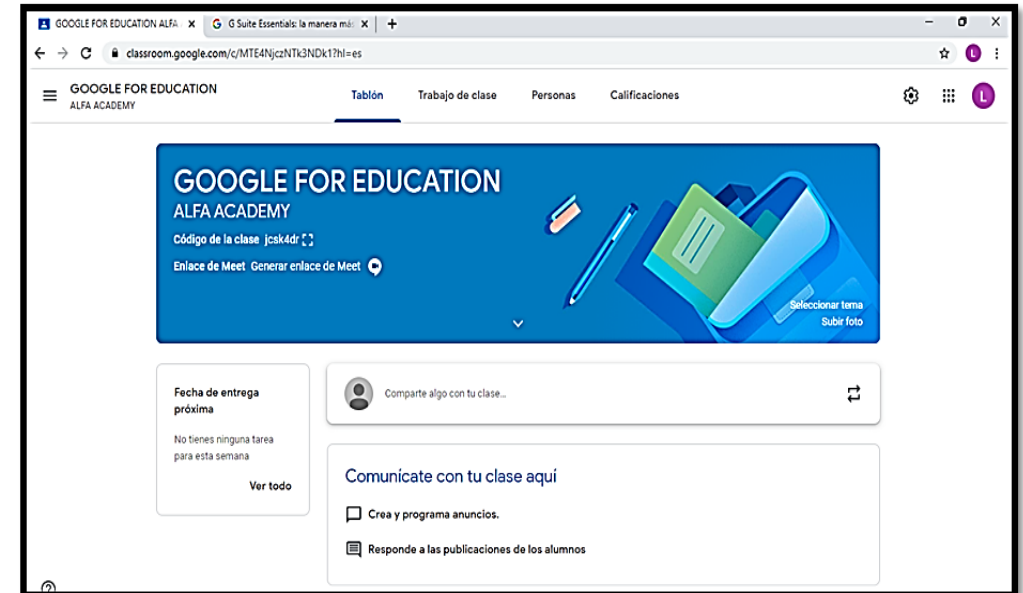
GOOGLE FOR EDUCATION ALFA ×
G Suite Essentials: la manera más ×
+

classroom.google.com/c/MTE4NjczNTk3NDk1?hl=es

GOOGLE FOR EDUCATION
ALFA ACADEMY

Tablón
Trabajo de clase
Personas
Calificaciones

L

GOOGLE FOR EDUCATION
ALFA ACADEMY
Código de la clase jcsk4dr
Enlace de Meet Generar enlace de Meet

Seleccionar tema
Subir foto

Fecha de entrega próxima

No tienes ninguna tarea para esta semana

Ver todo

Comparte algo con tu clase...

Comunícate con tu clase aquí

Crea y programa anuncios.

Responde a las publicaciones de los alumnos